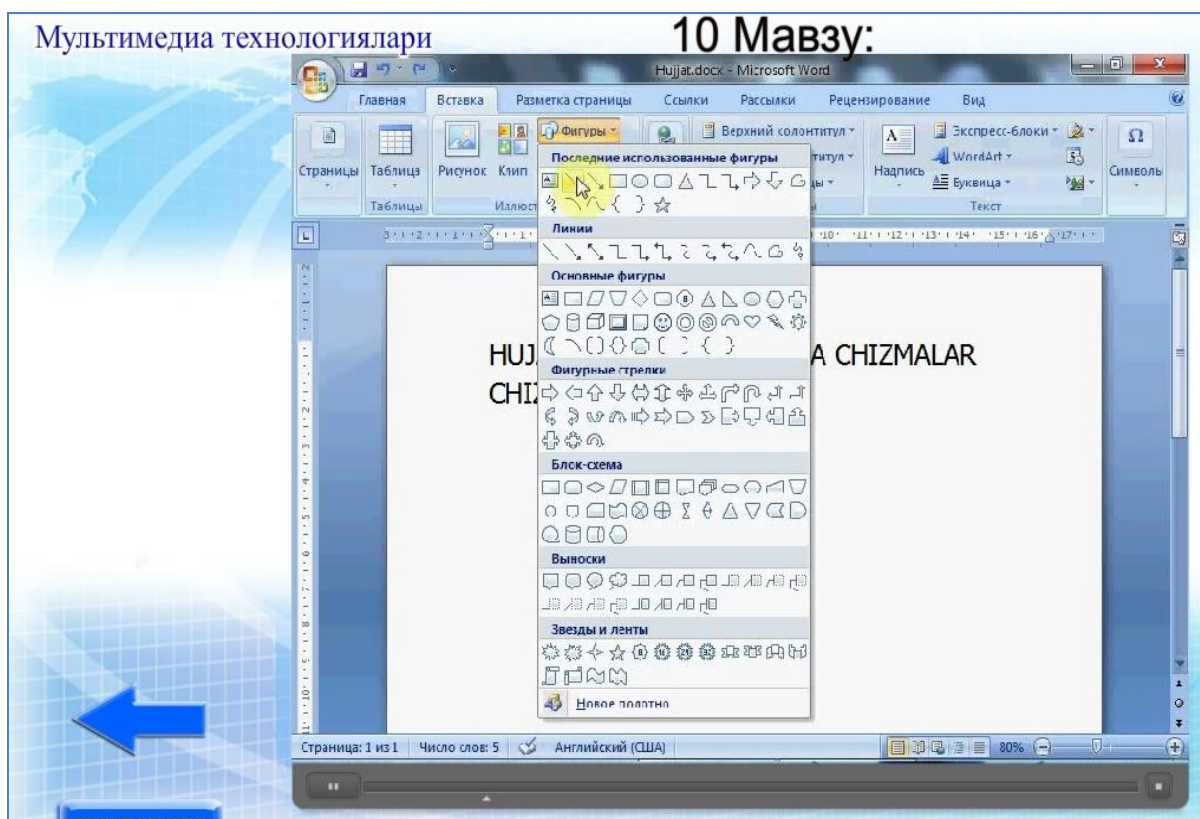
Мультимедиа технологиялари

10 Мавзу:

Hujjat.docx - Microsoft Word

Главная Вставка Разметка страницы Ссылки Рассылки Рецензирование Вид

Страницы Таблица Рисунок Клип Фигуры Верхний колонтитул Экспресс-блоки WordArt Надпись Буквица Символы

Таблицы Иллюст Текст

Последние использованные фигуры

Линии

Основные фигуры

Фигурные стрелки

Блок-схема

Выноски

Звезды и ленты

Новое полотно

HUJ A CHIZMALAR

CHI

Страница: 1 из 1 Число слов: 5 Английский (США) 80%